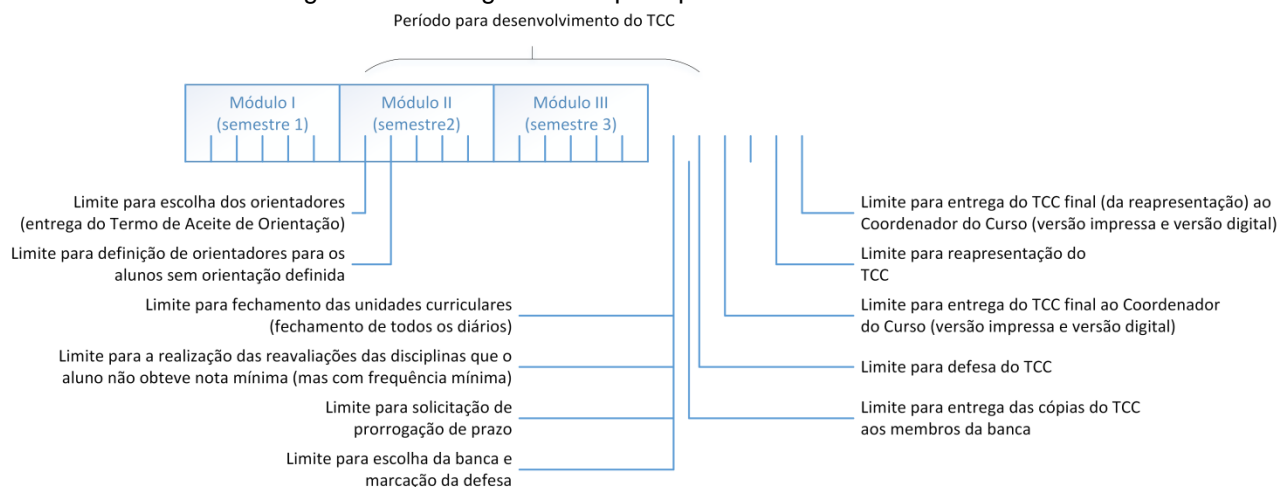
Período para desenvolvimento do TCC

Módulo I (semestre 1)

Módulo II (semestre2)

Módulo III (semestre 3)

Limite para escolha dos orientadores (entrega do Termo de Aceite de Orientação)

Limite para definição de orientadores para os alunos sem orientação definida

Limite para fechamento das unidades curriculares (fechamento de todos os diários)

Limite para a realização das reavaliações das disciplinas que o aluno não obteve nota mínima (mas com frequência mínima)

Limite para solicitação de prorrogação de prazo

Limite para escolha da banca e marcação da defesa

Limite para entrega do TCC final (da reapresentação) ao Coordenador do Curso (versão impressa e versão digital)

Limite para reapresentação do TCC

Limite para entrega do TCC final ao Coordenador do Curso (versão impressa e versão digital)

Limite para defesa do TCC

Limite para entrega das cópias do TCC aos membros da banca